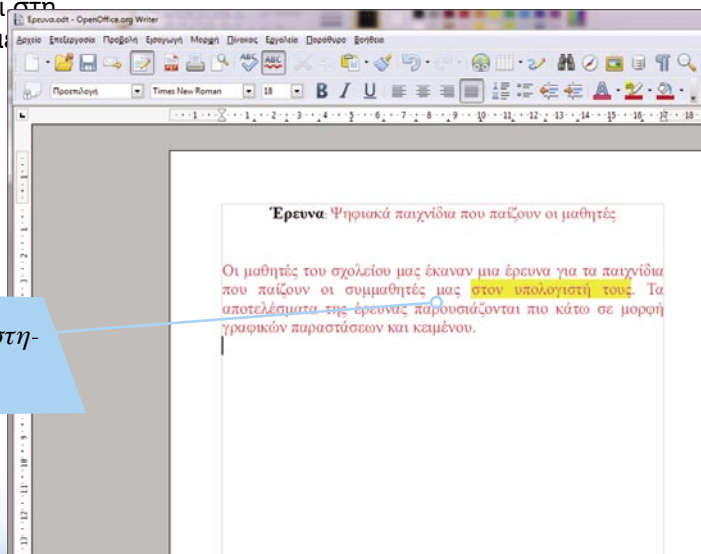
Έρευνα.odt - OpenOffice.org Writer

Αρχείο Επεξεργασία Προβολή Εισαγωγή Μορφή Πίνακας Εργαλεία Παράθυρο Βοήθεια

Προεπιλογή Times New Roman 18

**Έρευνα**: Ψηφιακά παιχνίδια που παίζουν οι μαθητές

Οι μαθητές του σχολείου μας έκαναν μια έρευνα για τα παιχνίδια που παίζουν οι συμμαθητές μας στον υπολογιστή τους. Τα αποτελέσματα της έρευνας παρουσιάζονται πιο κάτω σε μορφή γραφικών παραστάσεων και κειμένου.

στη-